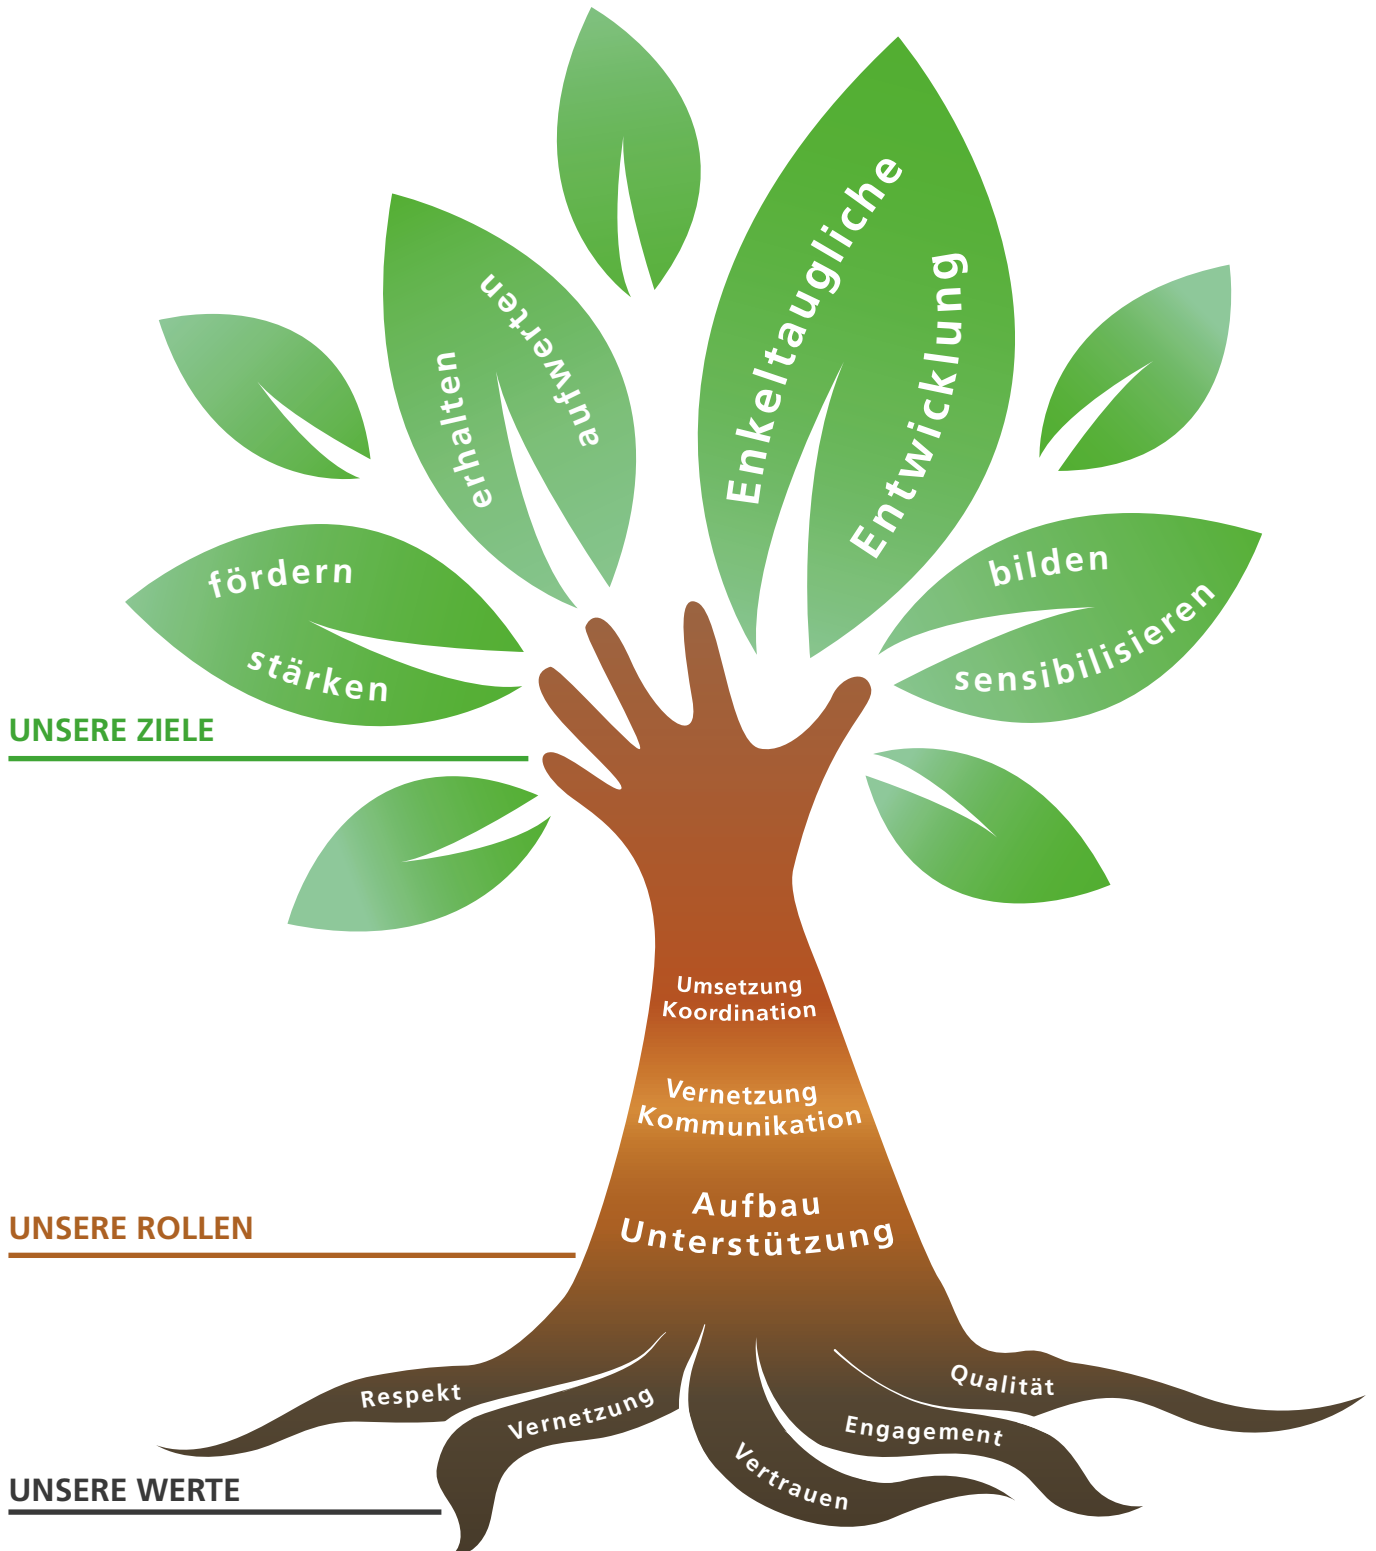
erhalten
aufwerten
Enkeltaugliche
Entwicklung
fördern
stärken
bilden
sensibilisieren
UNSERE ZIELE
Umsetzung
Koordination
Vernetzung
Kommunikation
Aufbau
Unterstützung
UNSERE ROLLEN
Respekt
Vernetzung
Vertrauen
Engagement
Qualität
UNSERE WERTE